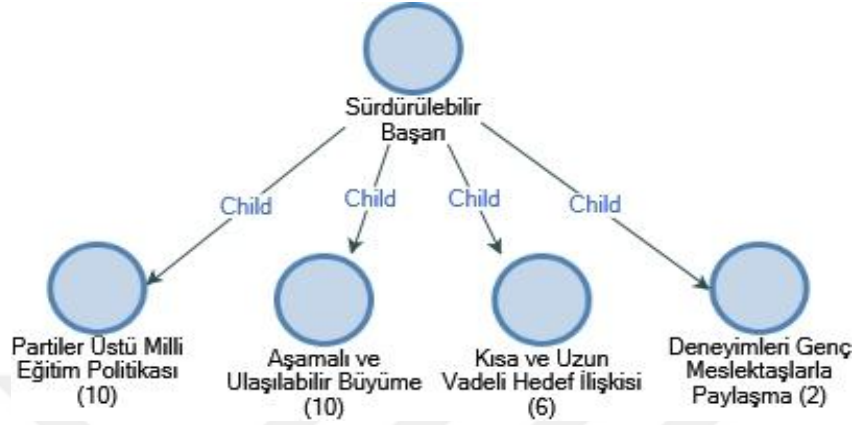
Sürdürülebilir Başarı

Child

Child

Child

Child

Partiler Üstü Milli Eğitim Politikası (10)

Aşamalı ve Ulaşılabilir Büyüme (10)

Kısa ve Uzun Vadeli Hedef İlişkisi (6)

Deneyimleri Genç Meslektaşlarla Paylaşma (2)